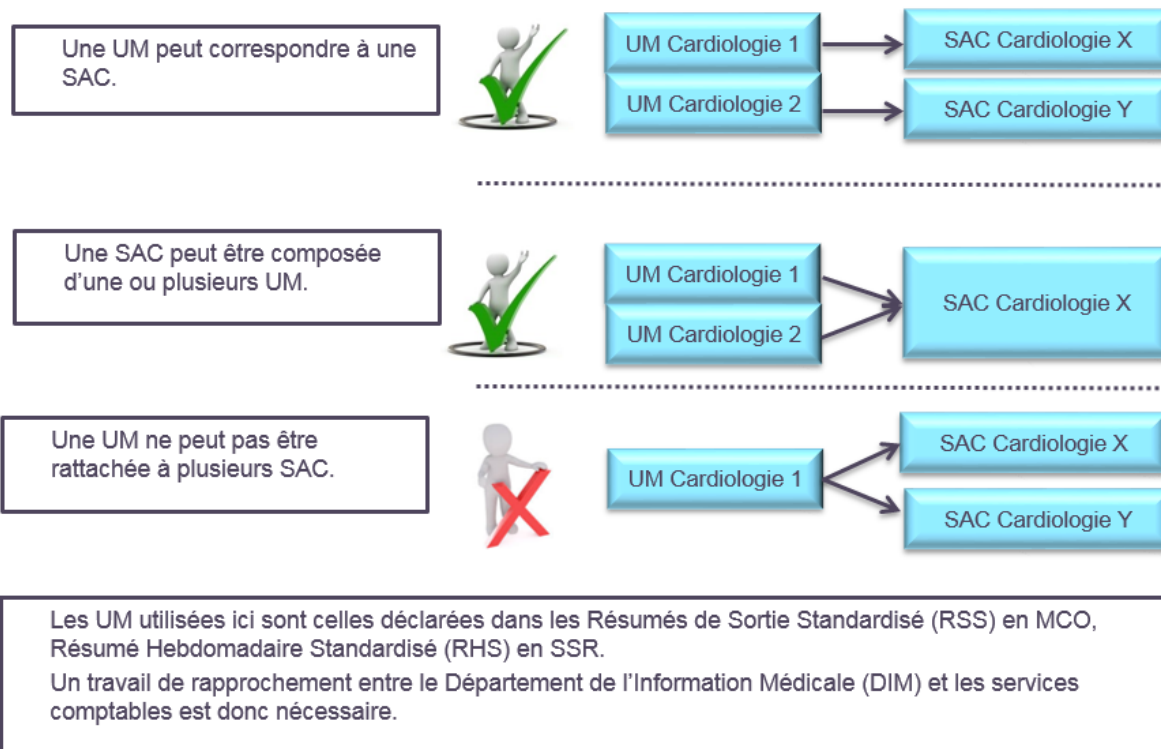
Une UM peut correspondre à une SAC.

UM Cardiologie 1
SAC Cardiologie X
UM Cardiologie 2
SAC Cardiologie Y

Une SAC peut être composée d'une ou plusieurs UM.

UM Cardiologie 1
UM Cardiologie 2
SAC Cardiologie X

Une UM ne peut pas être rattachée à plusieurs SAC.

UM Cardiologie 1
SAC Cardiologie X
SAC Cardiologie Y

Les UM utilisées ici sont celles déclarées dans les Résumés de Sortie Standardisé (RSS) en MCO, Résumé Hebdomadaire Standardisé (RHS) en SSR.

Un travail de rapprochement entre le Département de l'Information Médicale (DIM) et les services comptables est donc nécessaire.